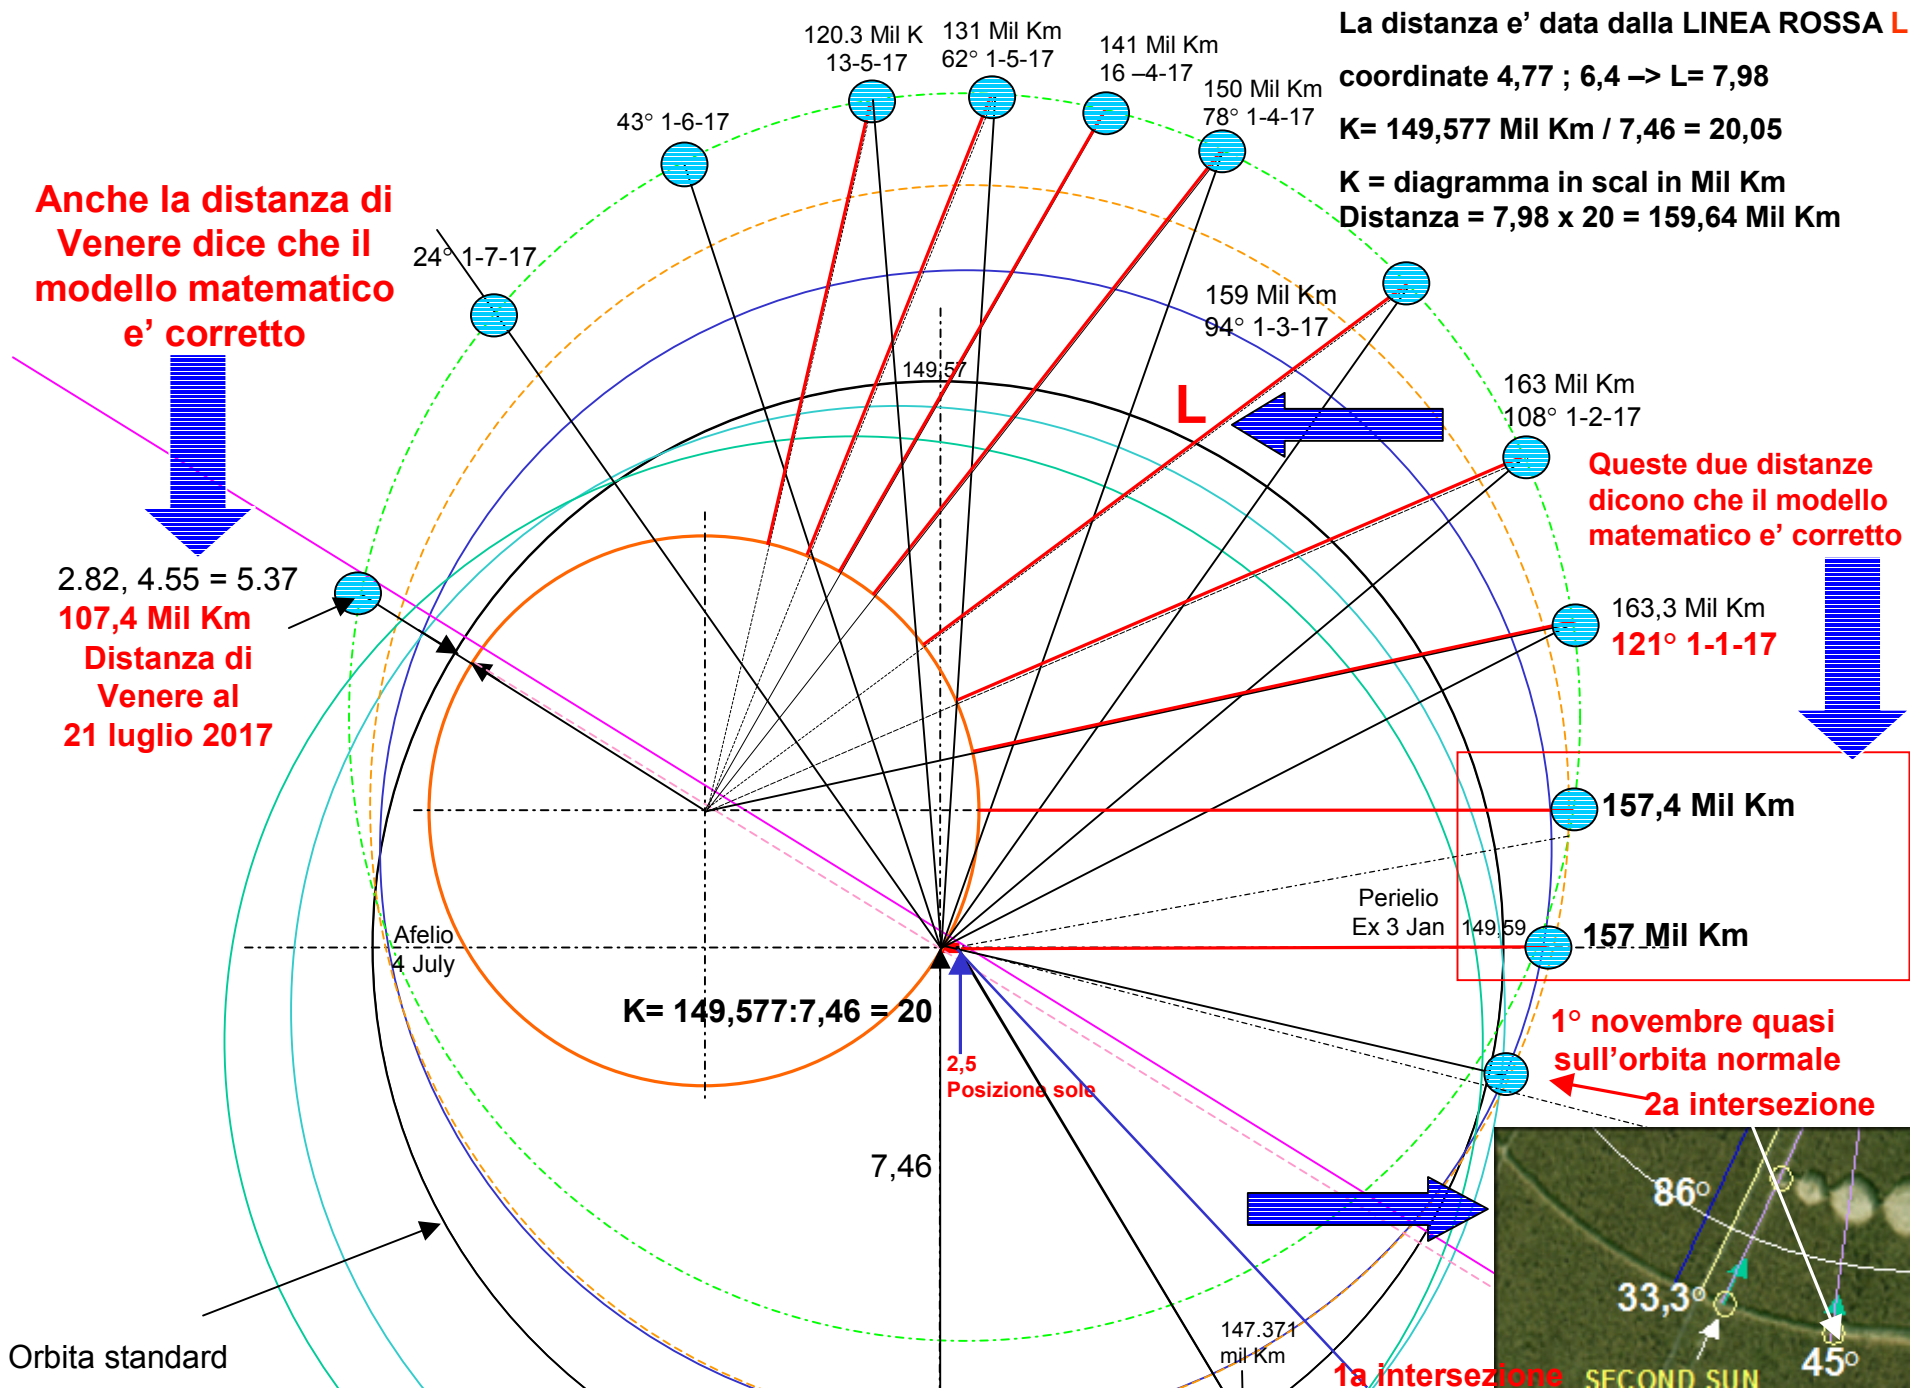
La distanza e' data dalla LINEA ROSSA L
coordinate 4,77 ; 6,4 –> L= 7,98
K= 149,577 Mil Km / 7,46 = 20,05
K = diagramma in scal in Mil Km
Distanza = 7,98 x 20 = 159,64 Mil Km

120.3 Mil K
13-5-17

131 Mil Km
62° 1-5-17

141 Mil Km
16 –4-17

150 Mil Km
78° 1-4-17

43° 1-6-17

24° 1-7-17

159 Mil Km
94° 1-3-17

163 Mil Km
108° 1-2-17

163,3 Mil Km
121° 1-1-17

Anche la distanza di Venere dice che il modello matematico e' corretto

Queste due distanze dicono che il modello matematico e' corretto

149,57

L

2.82, 4.55 = 5.37
107,4 Mil Km
Distanza di Venere al 21 luglio 2017

157,4 Mil Km

Perielio
Ex 3 Jan

149,59

157 Mil Km

Afelio
4 July

K= 149,577:7,46 = 20

2,5
Posizione sole

1° novembre quasi sull'orbita normale

2a intersezione

7,46

86°

33,3°

45°

SECOND SUN

147.371
mil Km

1a intersezione

Orbita standard